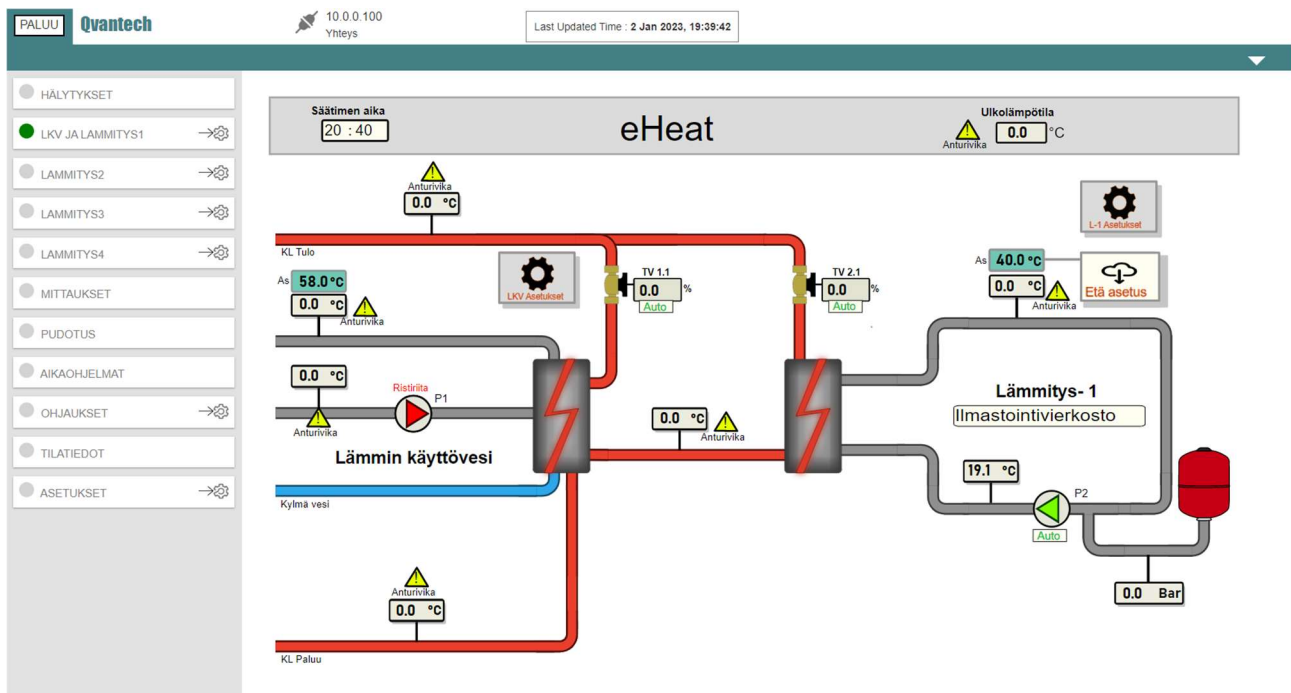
PALUU Qvantech

10.0.0.100
Yhteys

Last Updated Time : 2 Jan 2023, 19:39:42

HÄLYTYKSET
LKV JA LAMMITYS1
LAMMITYS2
LAMMITYS3
LAMMITYS4
MITTAUKSET
PUDOTUS
AIKAOHJELMAT
OHJAUKSET
TILATIEDOT
ASETUKSET

Säätimen aika
20 : 40

eHeat

Ulkolämpötila
Anturivika
0.0 °C

Anturivika
0.0 °C

KL Tulo

As 58.0 °C
0.0 °C
Anturivika

LKV Asetukset

TV 1.1
0.0 %
Auto

TV 2.1
0.0 %
Auto

L-1 Asetukset

As 40.0 °C
0.0 °C
Anturivika

Etä asetus

0.0 °C
Anturivika

Ristiriita
P1

0.0 °C
Anturivika

Lämmin käyttövesi

Lämmitys- 1
Ilmastointivierkosto

19.1 °C

P2
Auto

Kylmä vesi

Anturivika
0.0 °C

0.0 Bar

KL Paluu